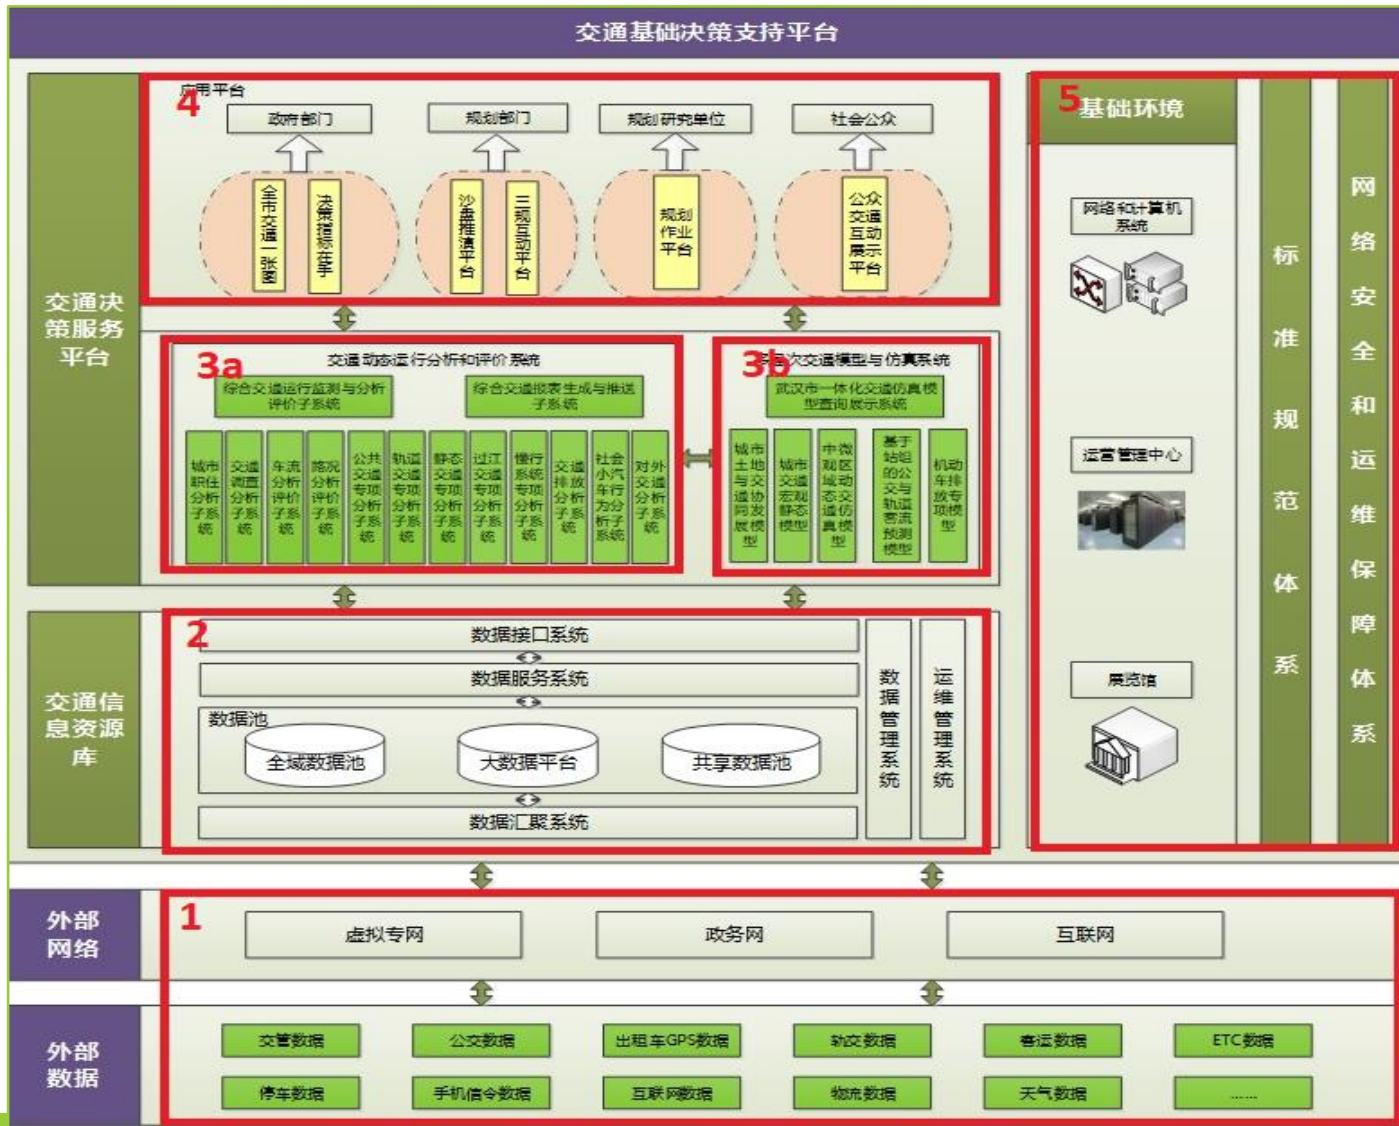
交通基础决策支持平台

交通决策服务平台

4
应用平台
政府部门
规划部门
规划研究单位
社会公众
全市交通一张图
决策指标在手
沙盘推演平台
三规互动平台
规划作业平台
公众交通互动展示平台

3a
交通动态运行分析和评价系统
综合交通运行监测与分析评价子系统
综合交通报表生成与推送子系统
城市职住分析子系统
交通调查分析子系统
车流分析评价子系统
路况分析评价子系统
公共交通专项分析子系统
轨道交通专项分析子系统
静态交通专项分析子系统
过江交通专项分析子系统
慢行系统专项分析子系统
交通排放分析子系统
社会小汽车行为分析子系统
对外交通分析子系统

3b
多层次交通模型与仿真系统
武汉市一体化交通仿真模型查询展示系统
城市土地与交通协同发展模型
城市交通宏观静态模型
中微观区域动态交通仿真模型
基于站组的公交与轨道客流预测模型
机动车排放专项模型

交通信息资源库

2
数据接口系统
数据服务系统
数据池
全域数据池
大数据平台
共享数据池
数据汇聚系统
数据管理系统
运维管理系统

5基础环境
网络和计算机系统
运营管理中心
展览馆

标准规范体系

网络安全和运维保障体系

外部网络
1
虚拟专网
政务网
互联网

外部数据
交管数据
公交数据
出租车GPS数据
轨交数据
客运数据
ETC数据
停车数据
手机信令数据
互联网数据
物流数据
天气数据
……